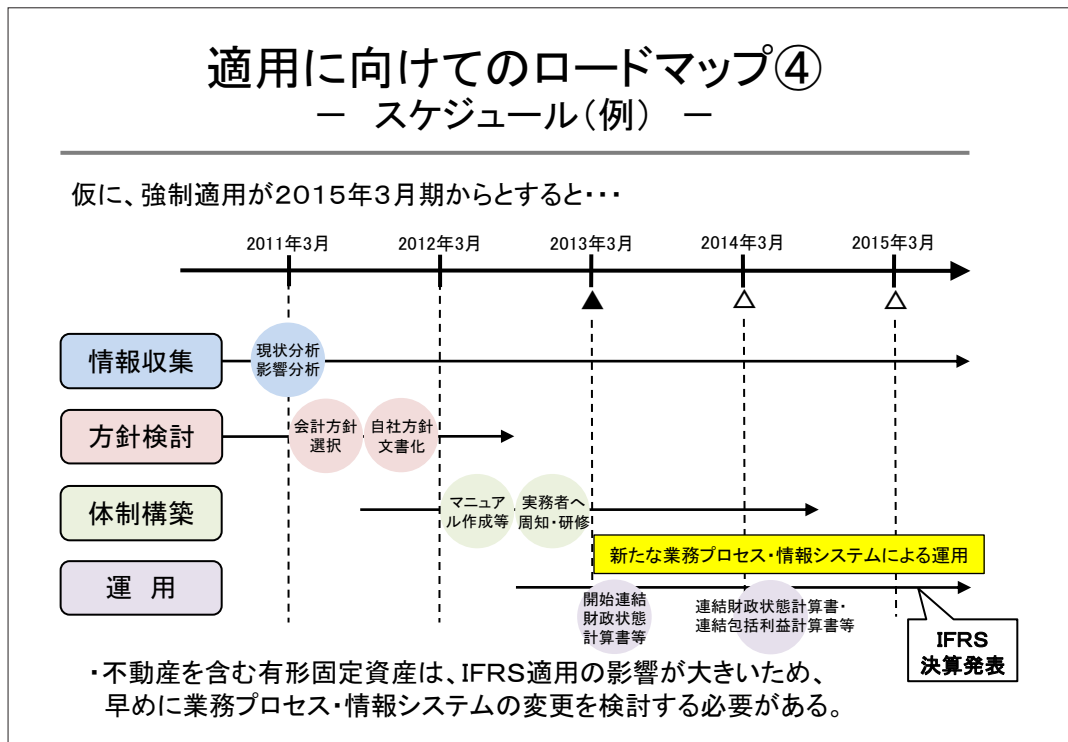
適用に向けてのロードマップ④
－ スケジュール（例） －

仮に、強制適用が2015年3月期からとすると・・・

2011年3月
2012年3月
2013年3月
2014年3月
2015年3月

情報収集
現状分析
影響分析

方針検討
会計方針選択
自社方針文書化

体制構築
マニュアル作成等
実務者へ周知・研修

運 用
新たな業務プロセス・情報システムによる運用
開始連結財政状態計算書等
連結財政状態計算書・連結包括利益計算書等

IFRS
決算発表

・不動産を含む有形固定資産は、IFRS適用の影響が大きいため、早めに業務プロセス・情報システムの変更を検討する必要がある。